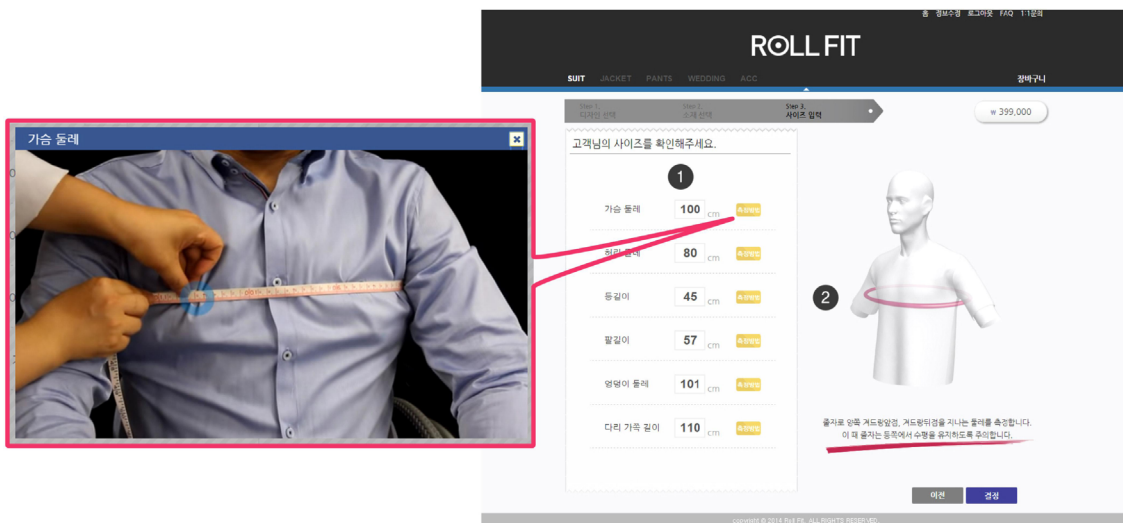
가슴 둘레

홈 정보수정 로그아웃 FAQ 1:1문의

ROLL FIT

SUIT JACKET PANTS WEDDING ACC

장바구니

Step 1. 디자인 선택
Step 2. 소재 선택
Step 3. 사이즈 입력

₩ 399,000

고객님의 사이즈를 확인해주세요.

1

| | | | |
|---|---|---|---|
| 가슴 둘레 | 100 | cm | 측정방법 |
| 허리 둘레 | 80 | cm | 측정방법 |
| 등길이 | 45 | cm | 측정방법 |
| 팔길이 | 57 | cm | 측정방법 |
| 엉덩이 둘레 | 101 | cm | 측정방법 |
| 다리 가랑 길이 | 110 | cm | 측정방법 |

2

줄자로 양쪽 겨드랑앞점, 겨드랑뒤점을 지나는 둘레를 측정합니다.
이 때 줄자는 등쪽에서 수평을 유지하도록 주의합니다.

이전 결정

copyright © 2014 Roll Fit. ALL RIGHTS RESERVED.